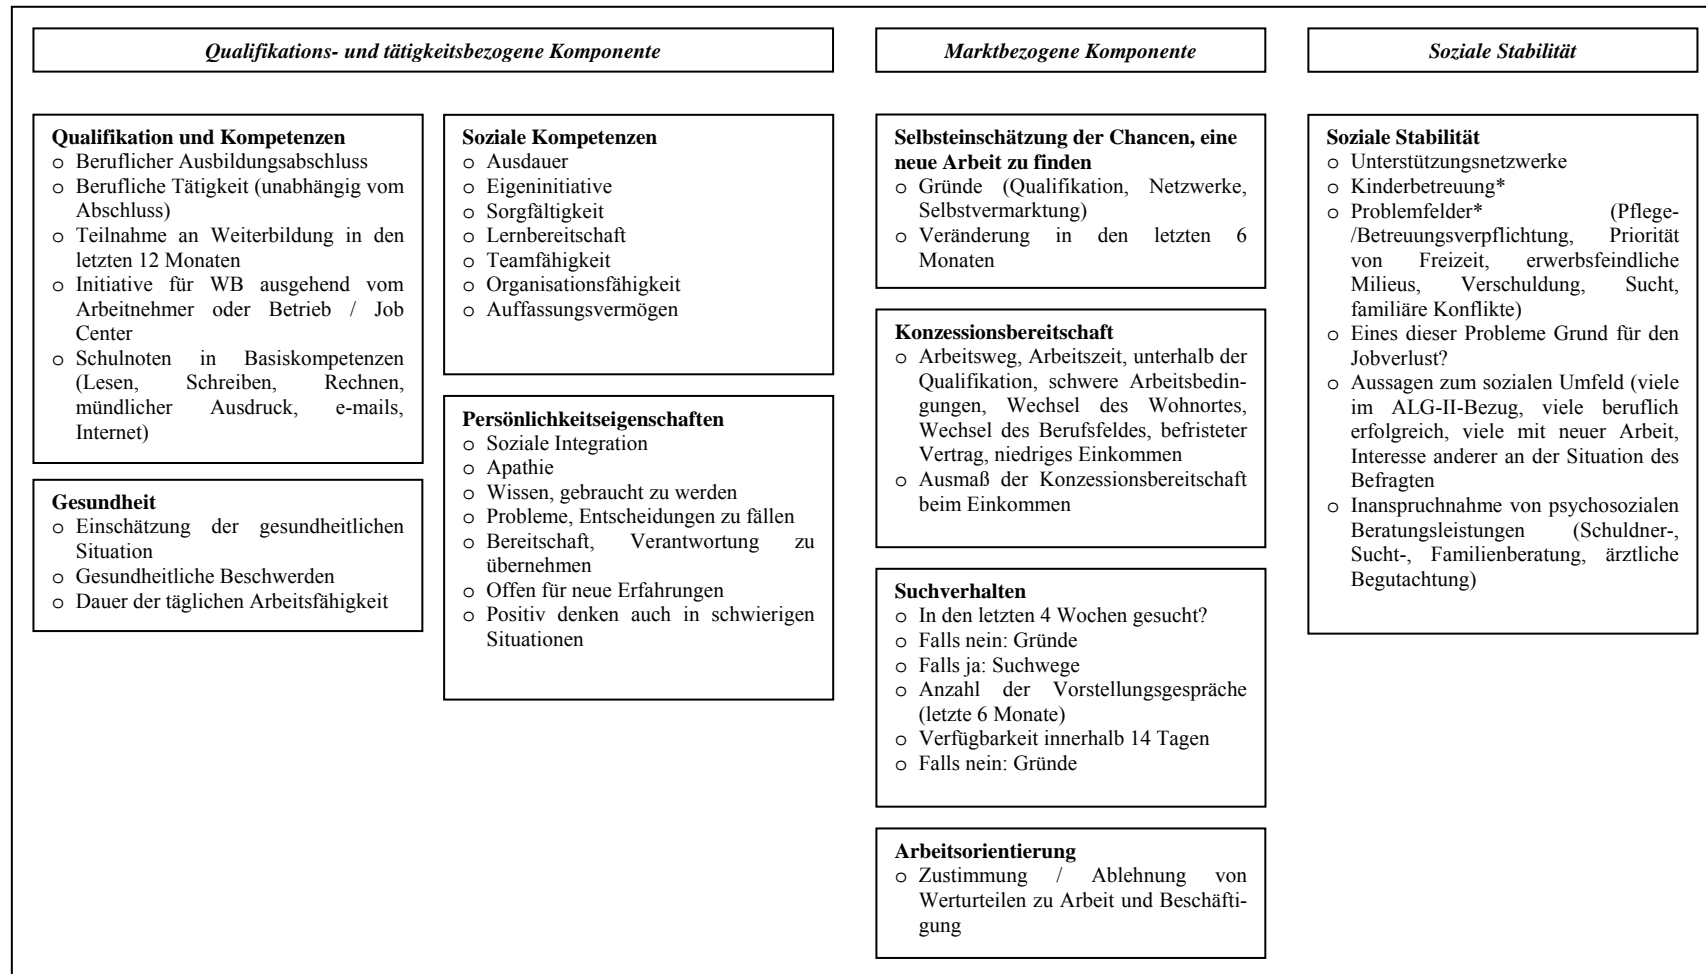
*Qualifikations- und tätigkeitsbezogene Komponente*

**Qualifikation und Kompetenzen**
o Beruflicher Ausbildungsabschluss
o Berufliche Tätigkeit (unabhängig vom Abschluss)
o Teilnahme an Weiterbildung in den letzten 12 Monaten
o Initiative für WB ausgehend vom Arbeitnehmer oder Betrieb / Job Center
o Schulnoten in Basiskompetenzen (Lesen, Schreiben, Rechnen, mündlicher Ausdruck, e-mails, Internet)

**Gesundheit**
o Einschätzung der gesundheitlichen Situation
o Gesundheitliche Beschwerden
o Dauer der täglichen Arbeitsfähigkeit

**Soziale Kompetenzen**
o Ausdauer
o Eigeninitiative
o Sorgfältigkeit
o Lernbereitschaft
o Teamfähigkeit
o Organisationsfähigkeit
o Auffassungsvermögen

**Persönlichkeitseigenschaften**
o Soziale Integration
o Apathie
o Wissen, gebraucht zu werden
o Probleme, Entscheidungen zu fällen
o Bereitschaft, Verantwortung zu übernehmen
o Offen für neue Erfahrungen
o Positiv denken auch in schwierigen Situationen

*Marktbezogene Komponente*

**Selbsteinschätzung der Chancen, eine neue Arbeit zu finden**
o Gründe (Qualifikation, Netzwerke, Selbstvermarktung)
o Veränderung in den letzten 6 Monaten

**Konzessionsbereitschaft**
o Arbeitsweg, Arbeitszeit, unterhalb der Qualifikation, schwere Arbeitsbedingungen, Wechsel des Wohnortes, Wechsel des Berufsfeldes, befristeter Vertrag, niedriges Einkommen
o Ausmaß der Konzessionsbereitschaft beim Einkommen

**Suchverhalten**
o In den letzten 4 Wochen gesucht?
o Falls nein: Gründe
o Falls ja: Suchwege
o Anzahl der Vorstellungsgespräche (letzte 6 Monate)
o Verfügbarkeit innerhalb 14 Tagen
o Falls nein: Gründe

**Arbeitsorientierung**
o Zustimmung / Ablehnung von Werturteilen zu Arbeit und Beschäftigung

*Soziale Stabilität*

**Soziale Stabilität**
o Unterstützungsnetzwerke
o Kinderbetreuung*
o Problemfelder* (Pflege-/Betreuungsverpflichtung, Priorität von Freizeit, erwerbsfeindliche Milieus, Verschuldung, Sucht, familiäre Konflikte)
o Eines dieser Probleme Grund für den Jobverlust?
o Aussagen zum sozialen Umfeld (viele im ALG-II-Bezug, viele beruflich erfolgreich, viele mit neuer Arbeit, Interesse anderer an der Situation des Befragten
o Inanspruchnahme von psychosozialen Beratungsleistungen (Schuldner-, Sucht-, Familienberatung, ärztliche Begutachtung)